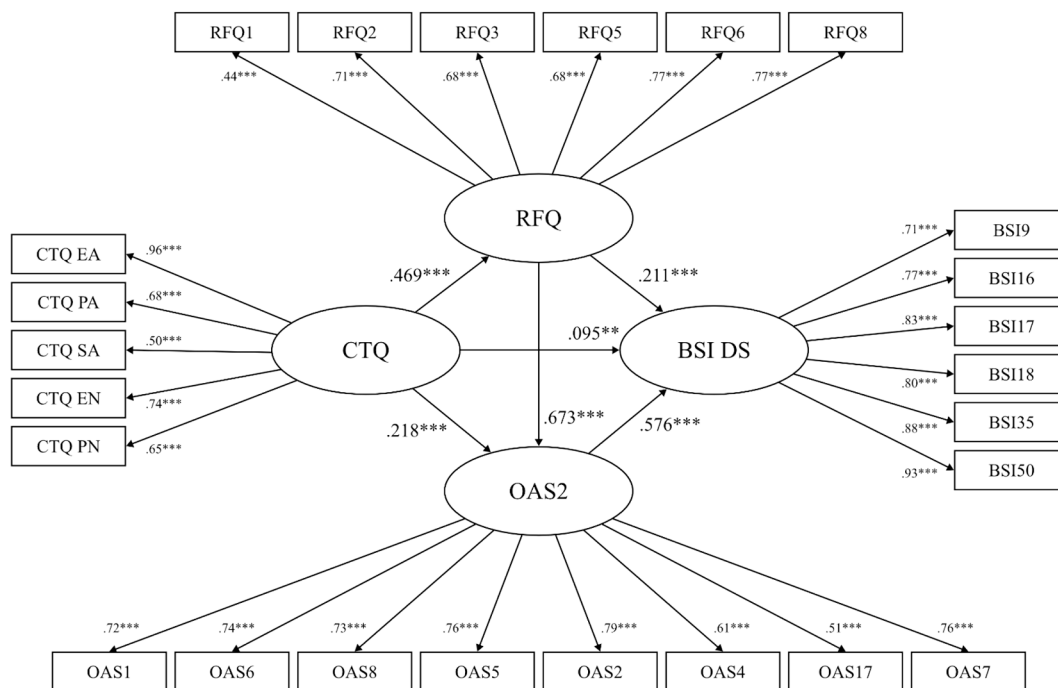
RFQ1 RFQ2 RFQ3 RFQ5 RFQ6 RFQ8

.44*** .71*** .68*** .68*** .77*** .77***

RFQ

CTQ EA .96***
CTQ PA .68***
CTQ SA .50***
CTQ EN .74***
CTQ PN .65***

.469***

CTQ

.211***

.095**

BSI DS

.71*** BSI9
.77*** BSI16
.83*** BSI17
.80*** BSI18
.88*** BSI35
.93*** BSI50

.218***

.673***

.576***

OAS2

.72*** .74*** .73*** .76*** .79*** .61*** .51*** .76***

OAS1 OAS6 OAS8 OAS5 OAS2 OAS4 OAS17 OAS7